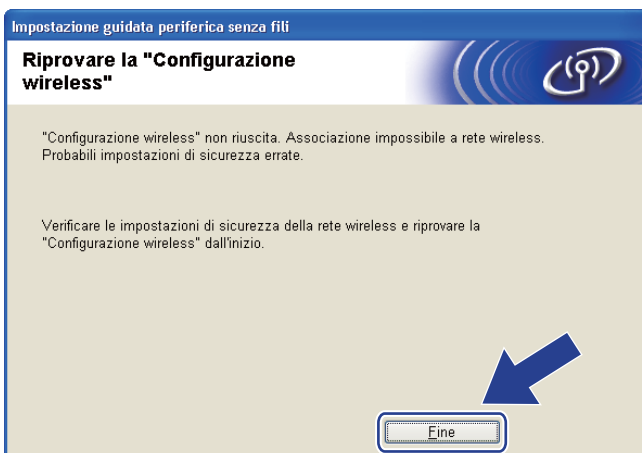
Impostazione guidata periferica senza fili

Riprovare la "Configurazione wireless"

"Configurazione wireless" non riuscita. Associazione impossibile a rete wireless. Probabili impostazioni di sicurezza errate.

Verificare le impostazioni di sicurezza della rete wireless e riprovare la "Configurazione wireless" dall'inizio.

Fine